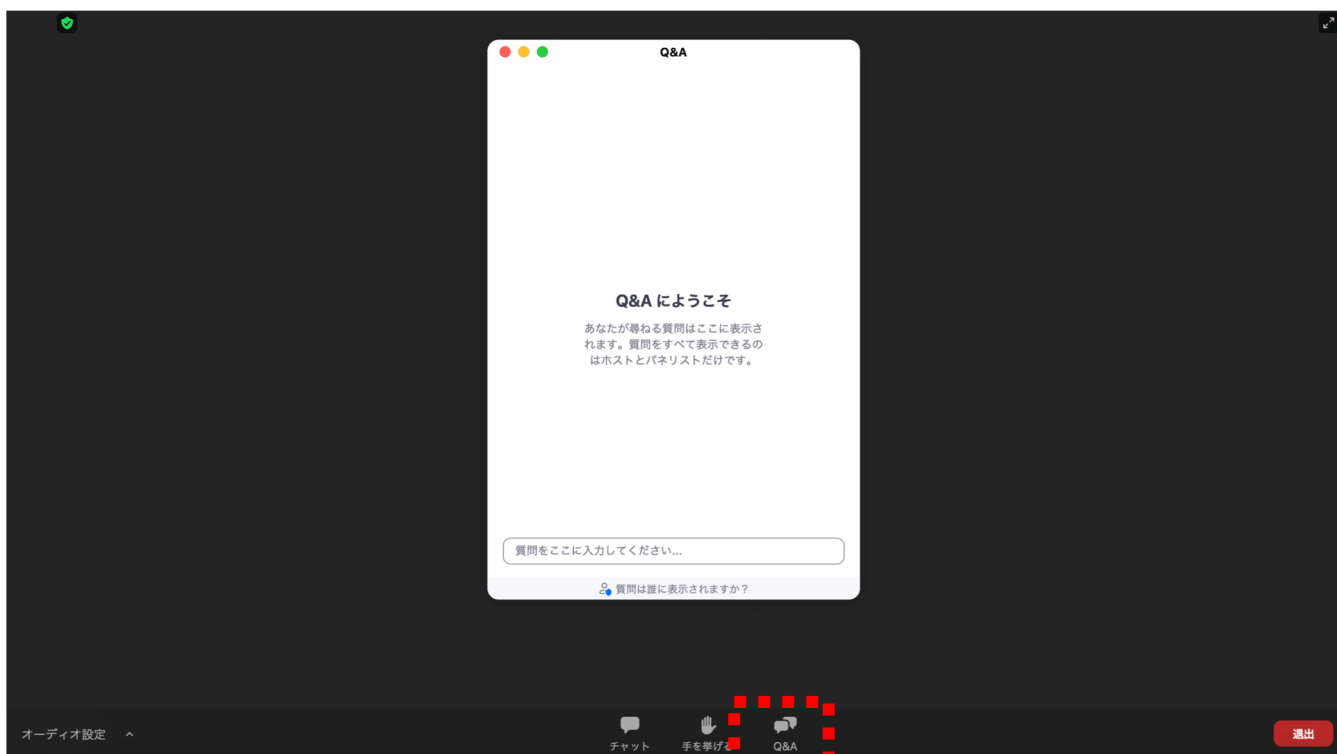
Q&A

Q&A にようこそ

あなたが尋ねる質問はここに表示されます。質問をすべて表示できるのはホストとパネリストだけです。

質問をここに入力してください...

質問は誰に表示されますか？

オーディオ設定

チャット

手を挙げる

Q&A

退出